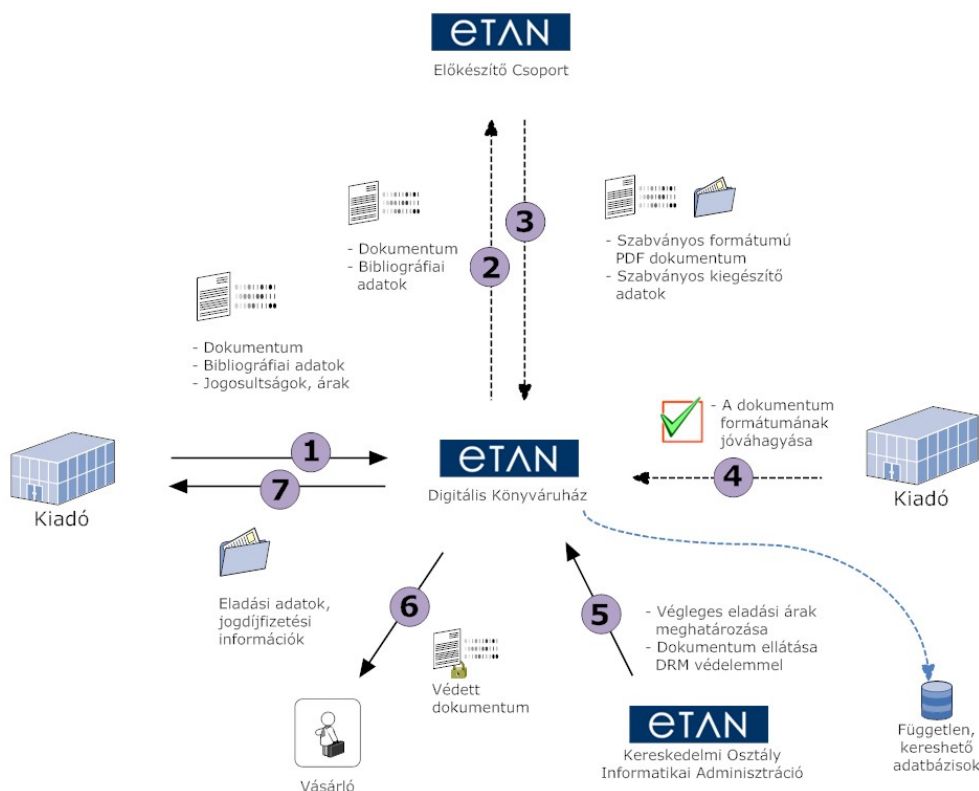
eTAN
Előkészítő Csoport

3

2

- Dokumentum
- Bibliográfiai adatok

- Szabványos formátumú PDF dokumentum
- Szabványos kiegészítő adatok

- Dokumentum
- Bibliográfiai adatok
- Jogosultságok, árak

- A dokumentum formátumának jóváhagyása

1

7

Kiadó

eTAN
Digitális Könyváruház

4

Kiadó

Eladási adatok, jogdíjfizetési információk

6

5

- Végleges eladási árak meghatározása
- Dokumentum ellátása DRM védelemmel

Védett dokumentum

eTAN
Kereskedelmi Osztály
Informatikai Adminisztráció

Vásárló

Független, kereshető adatbázisok